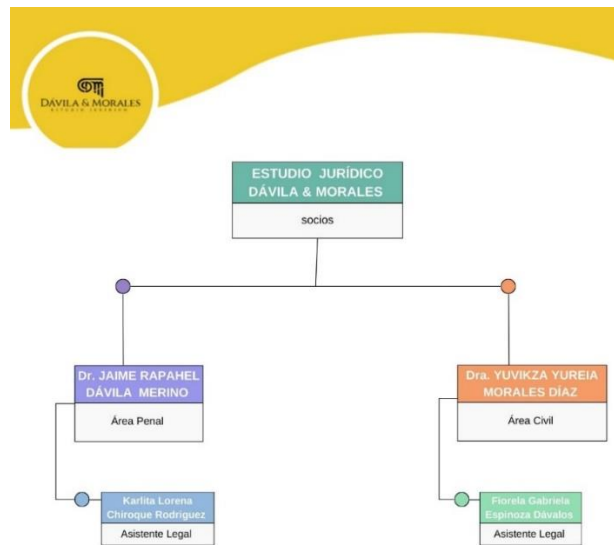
DÁVILA & MORALES
ESTUDIO JURÍDICO

ESTUDIO JURÍDICO DÁVILA & MORALES
socios

Dr. JAIME RAPAHEL DÁVILA MERINO
Área Penal

Karlita Lorena Chiroque Rodriguez
Asistente Legal

Dra. YUVIKZA YUREIA MORALES DÍAZ
Área Civil

Fiorela Gabriela Espinoza Dávalos
Asistente Legal